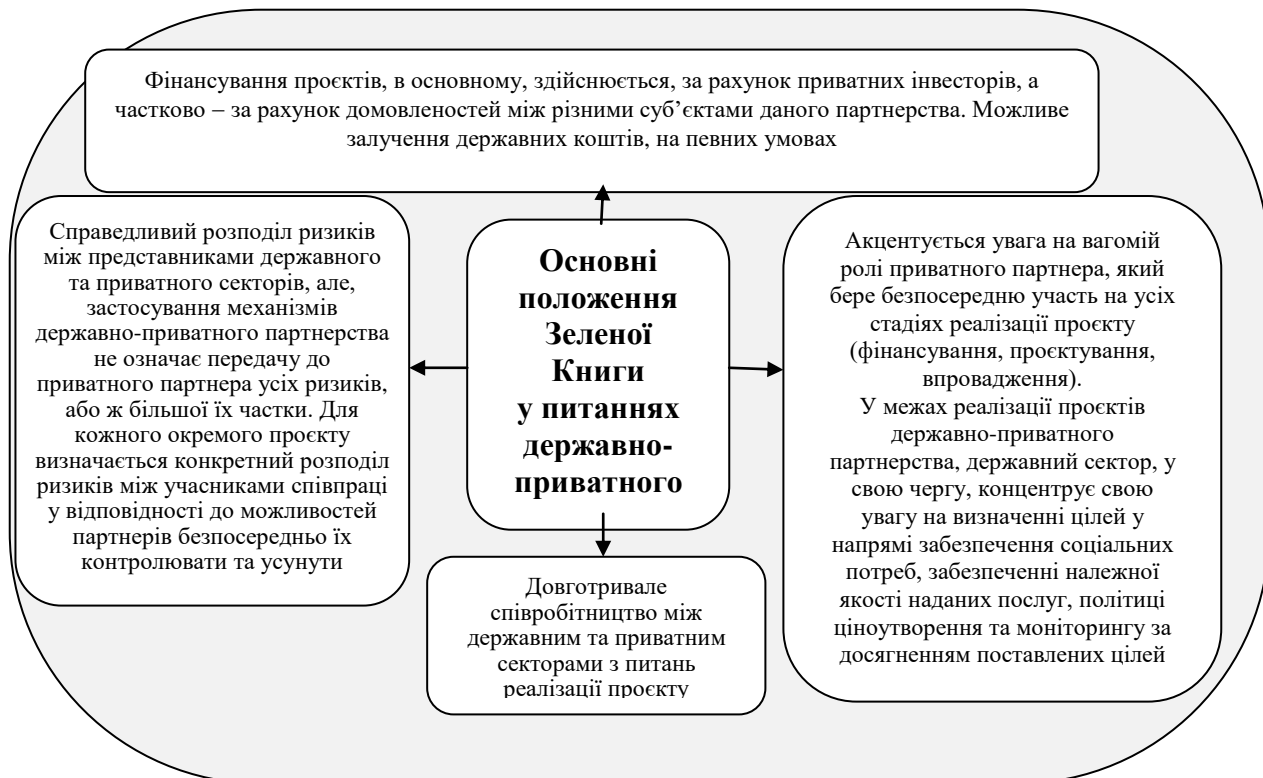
Фінансування проєктів, в основному, здійснюється, за рахунок приватних інвесторів, а частково – за рахунок домовленостей між різними суб’єктами даного партнерства. Можливе залучення державних коштів, на певних умовах

Справедливий розподіл ризиків між представниками державного та приватного секторів, але, застосування механізмів державно-приватного партнерства не означає передачу до приватного партнера усіх ризиків, або ж більшої їх частки. Для кожного окремого проєкту визначається конкретний розподіл ризиків між учасниками співпраці у відповідності до можливостей партнерів безпосередньо їх контролювати та усунути

Основні положення Зеленої Книги у питаннях державно-приватного

Акцентується увага на вагомій ролі приватного партнера, який бере безпосередню участь на усіх стадіях реалізації проєкту (фінансування, проєктування, впровадження).
У межах реалізації проєктів державно-приватного партнерства, державний сектор, у свою чергу, концентрує свою увагу на визначенні цілей у напрямі забезпечення соціальних потреб, забезпеченні належної якості наданих послуг, політиці ціноутворення та моніторингу за досягненням поставлених цілей

Довготривале співробітництво між державним та приватним секторами з питань реалізації проєкту